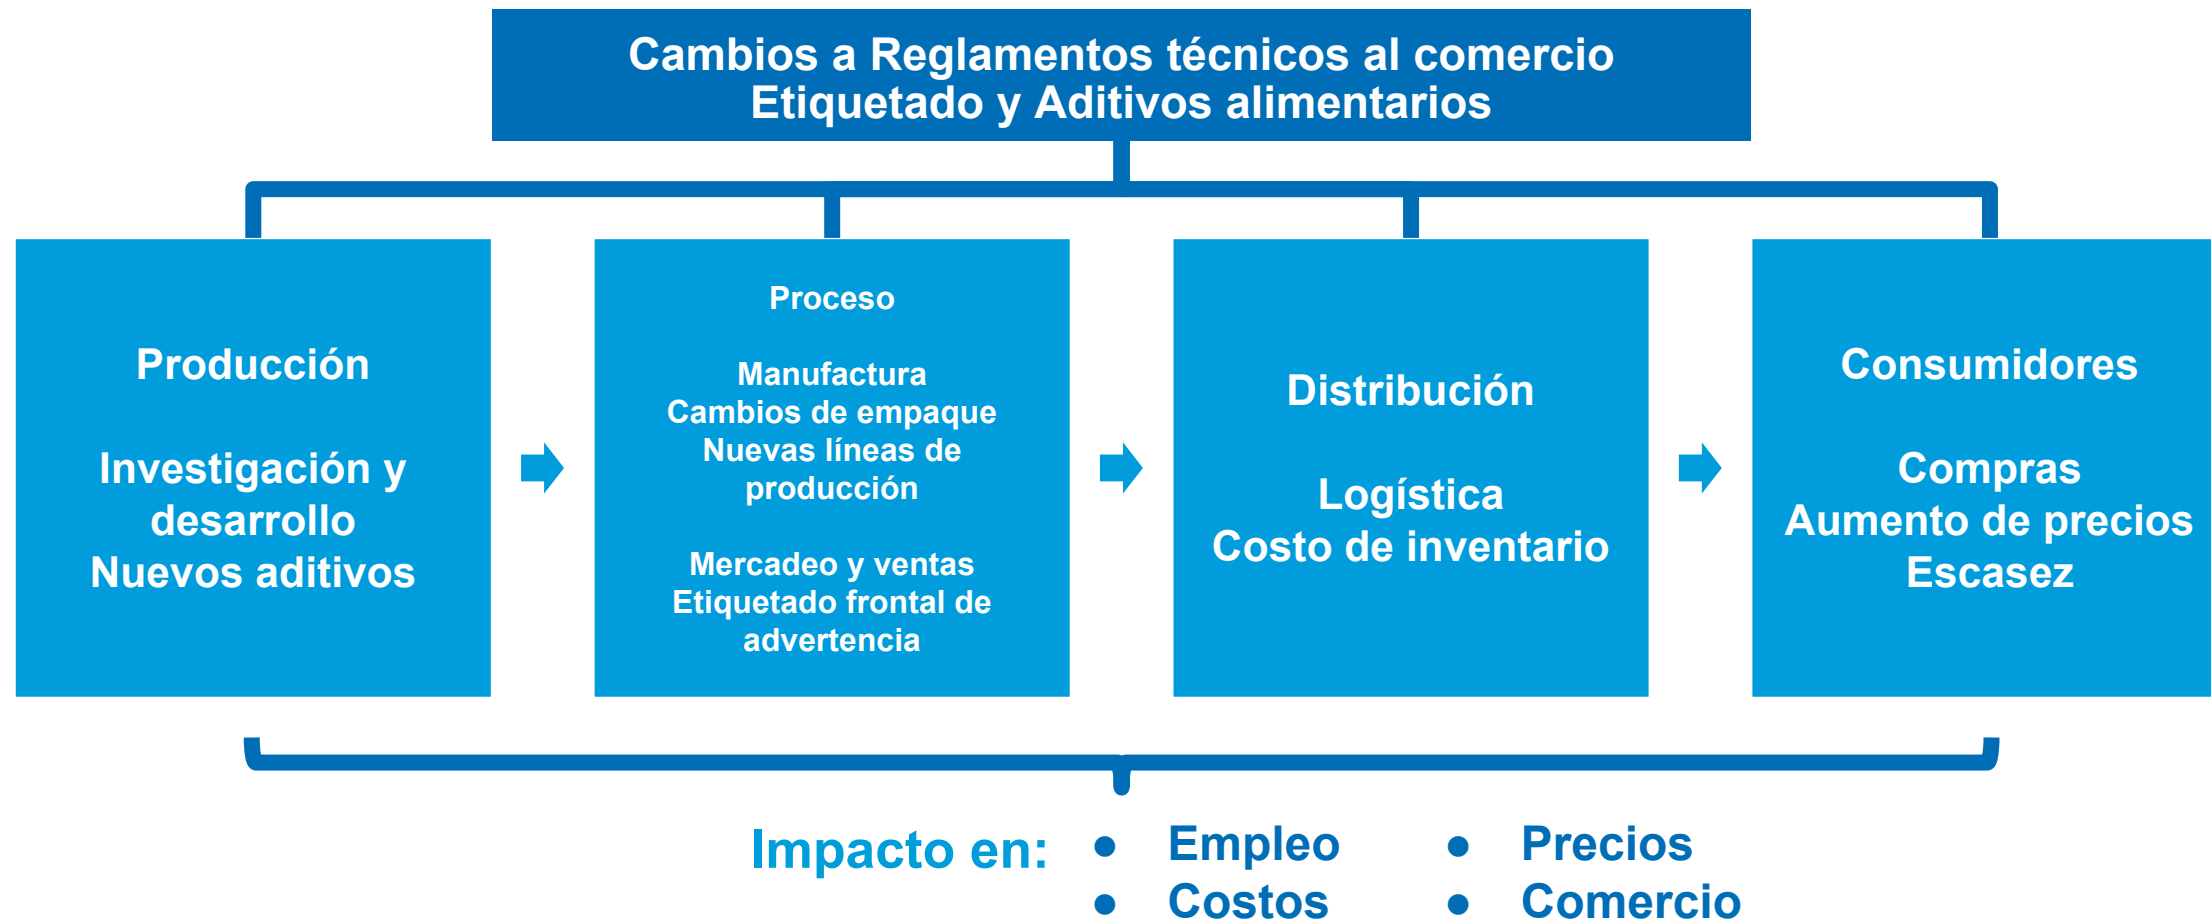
Cambios a Reglamentos técnicos al comercio
Etiquetado y Aditivos alimentarios

Producción

Investigación y desarrollo
Nuevos aditivos

Proceso

Manufactura
Cambios de empaque
Nuevas líneas de producción

Mercadeo y ventas
Etiquetado frontal de advertencia

Distribución

Logística
Costo de inventario

Consumidores

Compras
Aumento de precios
Escasez

Impacto en:
• Empleo
• Costos
• Precios
• Comercio